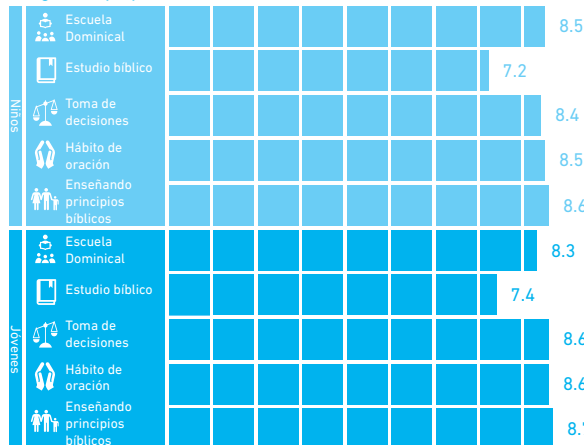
Niños

Escuela Dominical 8.5

Estudio bíblico 7.2

Toma de decisiones 8.4

Hábito de oración 8.5

Enseñando principios bíblicos 8.6

Jóvenes

Escuela Dominical 8.3

Estudio bíblico 7.4

Toma de decisiones 8.6

Hábito de oración 8.6

Enseñando principios bíblicos 8.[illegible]